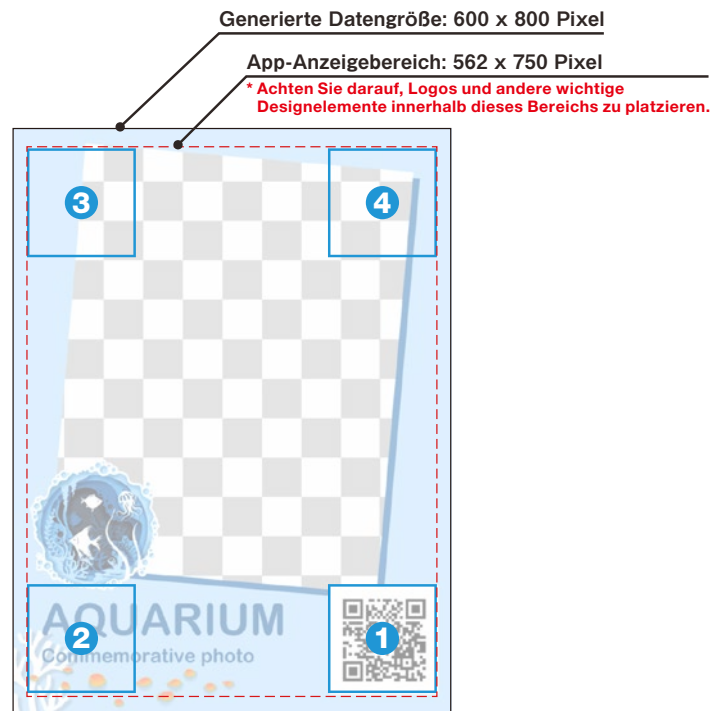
Generierte Datengröße: 600 x 800 Pixel

App-Anzeigebereich: 562 x 750 Pixel

* Achten Sie darauf, Logos und andere wichtige Designelemente innerhalb dieses Bereichs zu platzieren.

3

4

AQUARIUM
Commemorative photo

2

1